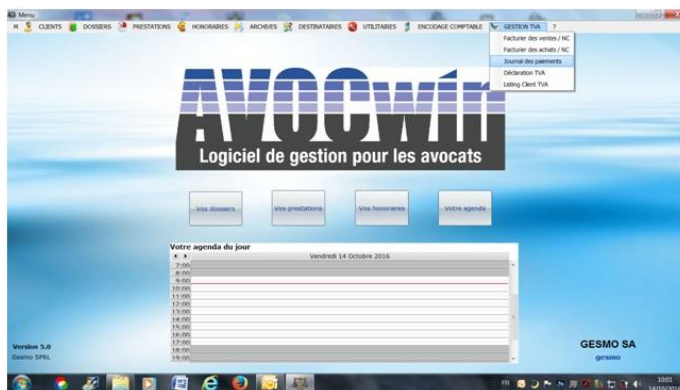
Menu

CLIENTS DOSSIERS PRESTATIONS HONORAIRES ARCHIVES DESTINATAIRES UTILITAIRES ENCODAGE COMPTABLE GESTION TVA ?

Facturier des ventes / NC
Facturier des achats / NC
Journal des paiements
Déclaration TVA
Listing Client TVA

AVOCwin
Logiciel de gestion pour les avocats

Vos dossiers
Vos prestations
Vos honoraires
Votre agenda

Votre agenda du jour

Vendredi 14 Octobre 2016

| |
|---|
| 7:00 |
| 8:00 |
| 9:00 |
| 10:00 |
| 11:00 |
| 12:00 |
| 13:00 |
| 14:00 |
| 15:00 |
| 16:00 |
| 17:00 |
| 18:00 |
| 19:00 |

Version 5.0
Gesmo SPRL

GESMO SA
gesmo

FR
10:01
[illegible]